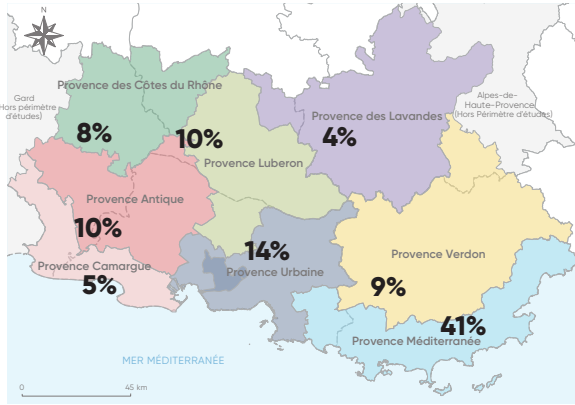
N

Gard
(Hors périmètre d'études)

Provence des Côtes du Rhône
8%

10%
Provence Luberon

Provence des Lavandes
4%

Alpes-de-Haute-Provence
(Hors Périmètre d'études)

Provence Antique
10%

14%
Provence Urbaine

Provence Verdon
9%

Provence Camargue
5%

41%
Provence Méditerranée

MER MÉDITERRANÉE

0
45 km